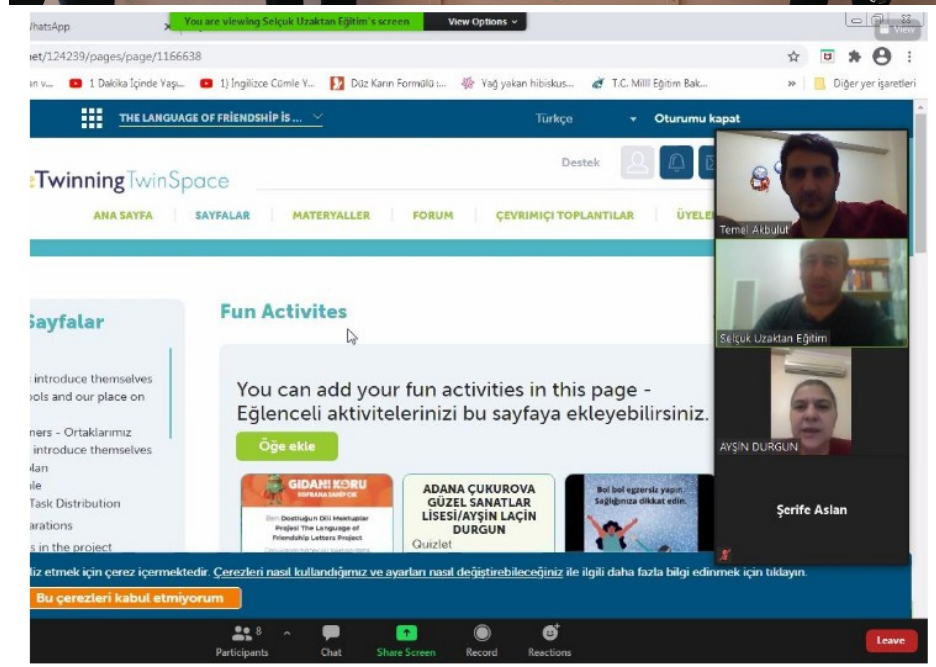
WhatsApp
You are viewing Selçuk Uzaktan Eğitim's screen
View Options
View
et/124239/pages/page/1166638
n v... 1 Dakika İçinde Yaşı... 1) İngilizce Cümle Y... Düz Karın Formülü :... Yağ yakan hibiskus... T.C. Milli Eğitim Bak... » Diğer yer işaretleri
THE LANGUAGE OF FRİENDSHİP İS ...
Türkçe
Oturumu kapat
Destek
eTwinning TwinSpace
ANA SAYFA | SAYFALAR | MATERYALLER | FORUM | ÇEVRIMIÇI TOPLANTILAR | ÜYELE
Sayfalar
introduce themselves
ools and our place on
ners - Ortaklarımız
introduce themselves
lan
ile
Task Distribution
arations
s in the project
Fun Activites
You can add your fun activities in this page - Eğlenceli aktivitelerinizi bu sayfaya ekleyebilirsiniz.
Öğe ekle
GIDANI KORU
Ben Dostluğun Dili Mektuplar Projesi The Language of Friendship Letters Project
ADANA ÇUKUROVA GÜZEL SANATLAR LİSESİ/AYŞİN LAÇİN DURGUN
Quizlet
Bol bol egzersiz yapın. Sağlığınıza dikkat edin.
Temel Akbulut
Selçuk Uzaktan Eğitim
AYŞİN DURGUN
Şerife Aslan
diz etmek için çerez içermektedir. Çerezleri nasıl kullandığımız ve ayarları nasıl değiştirebileceğiniz ile ilgili daha fazla bilgi edinmek için tıklayın.
Bu çerezleri kabul etmiyorum
8
Participants
Chat
Share Screen
Record
Reactions
Leave